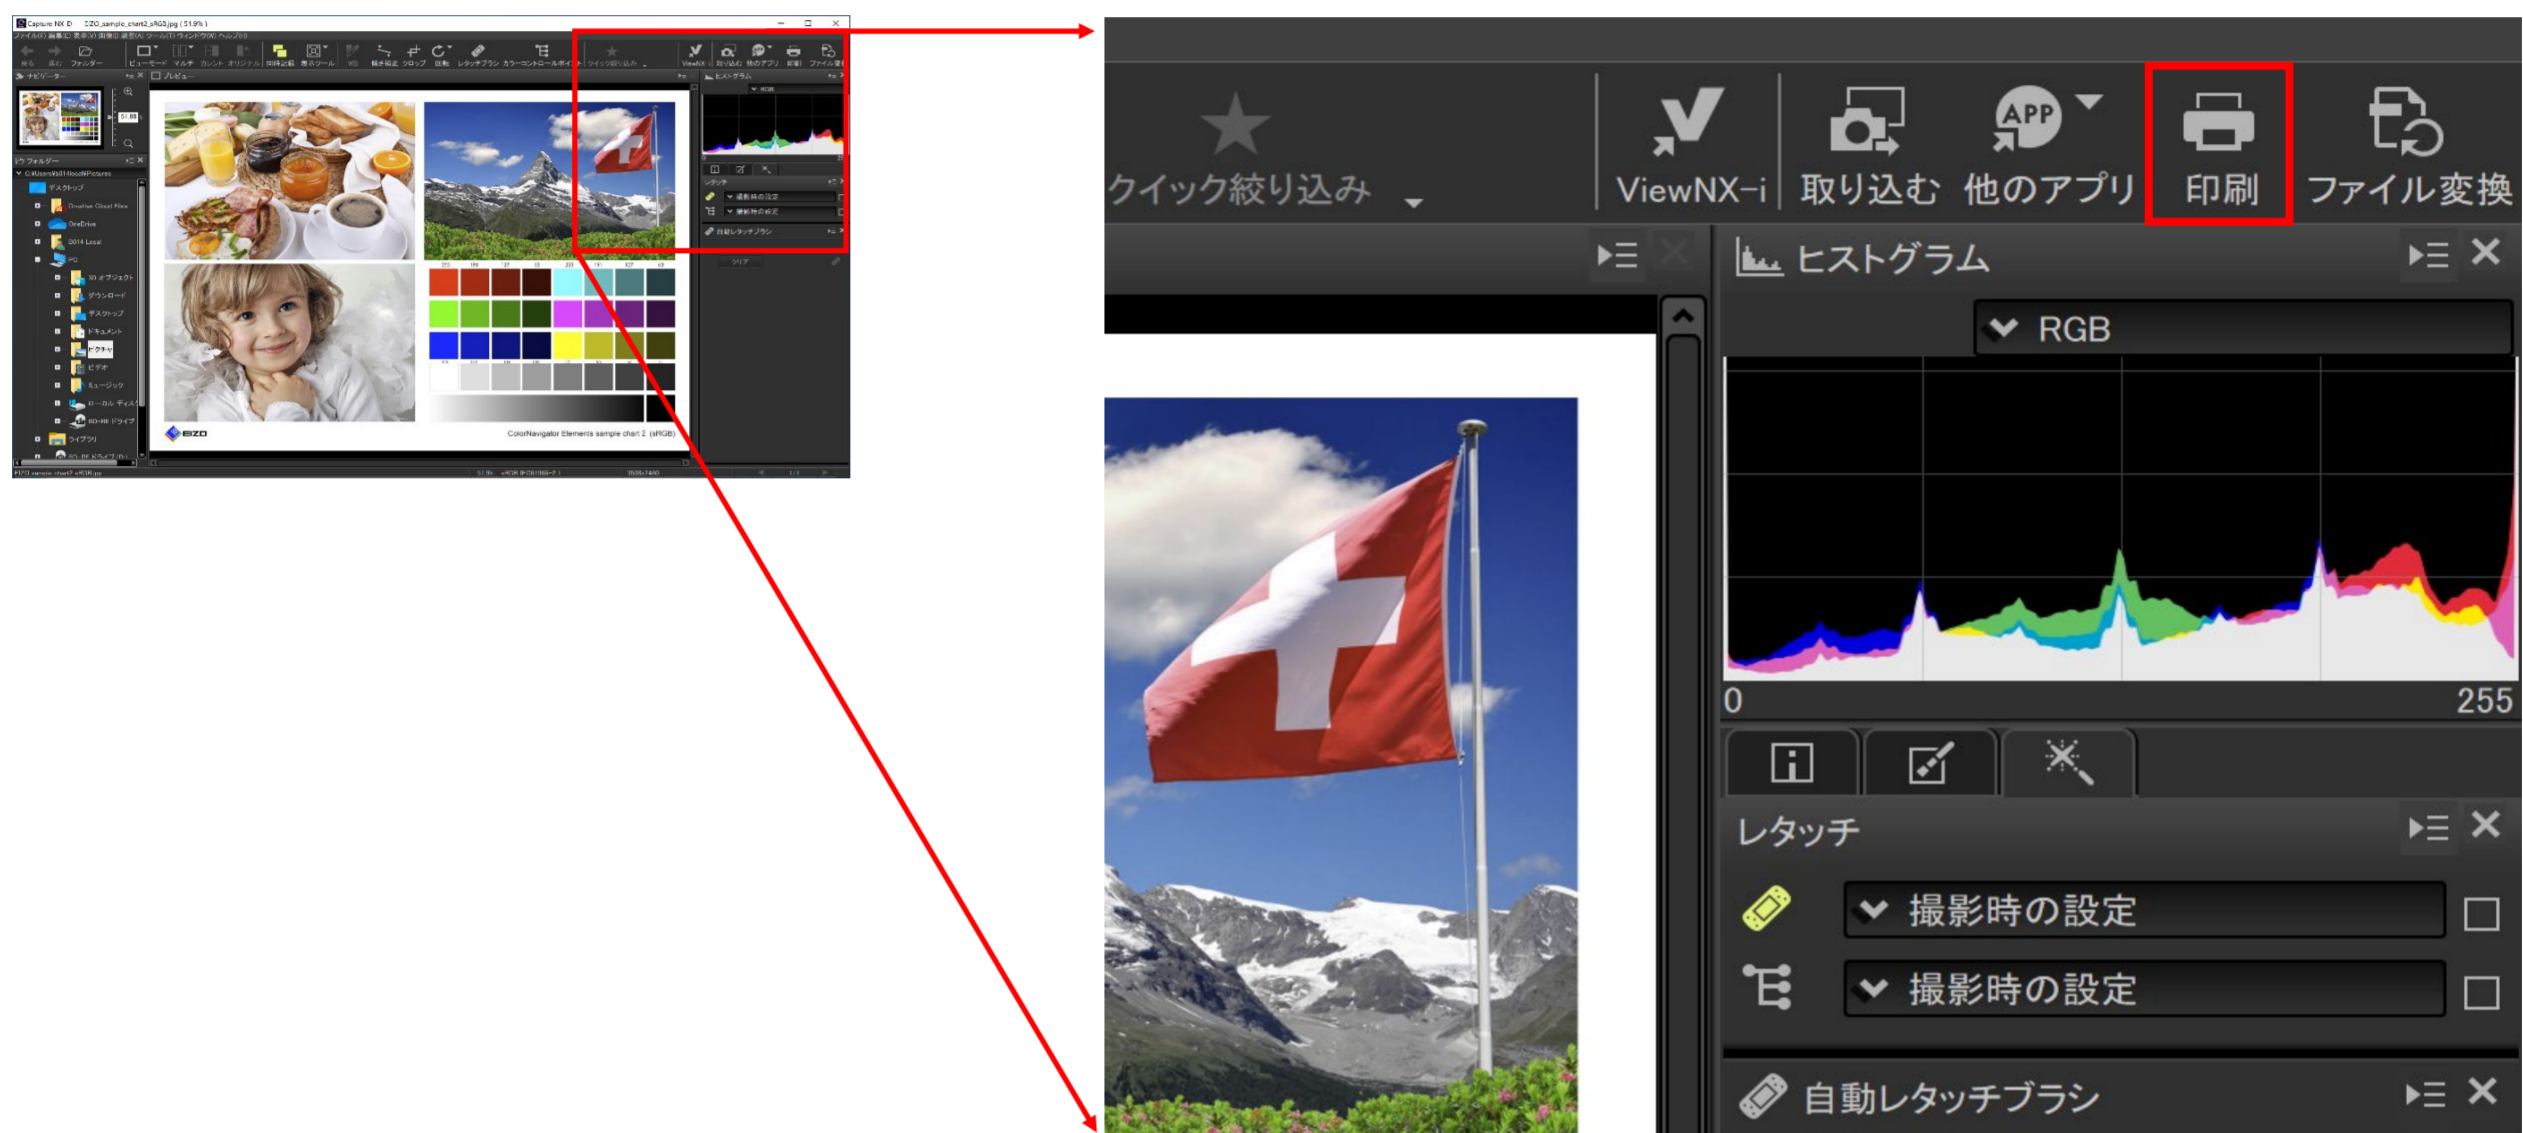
Capture NX-D EIZO_sample_chart2_sRGB.jpg (51.9%)

ナビゲーター
プレビュー
ヒストグラム
フォルダー
デスクトップ
Creative Cloud Files
OneDrive
PC
3D オブジェクト
ダウンロード
デスクトップ
ドキュメント
ピクチャ
ビデオ
ミュージック
ライブラリ

EIZO
ColorNavigator Elements sample chart 2 (sRGB)

クイック絞り込み
ViewNX-i
取り込む
他のアプリ
印刷
ファイル変換
ヒストグラム
RGB
0
255
レタッチ
撮影時の設定
撮影時の設定
自動レタッチブラシ